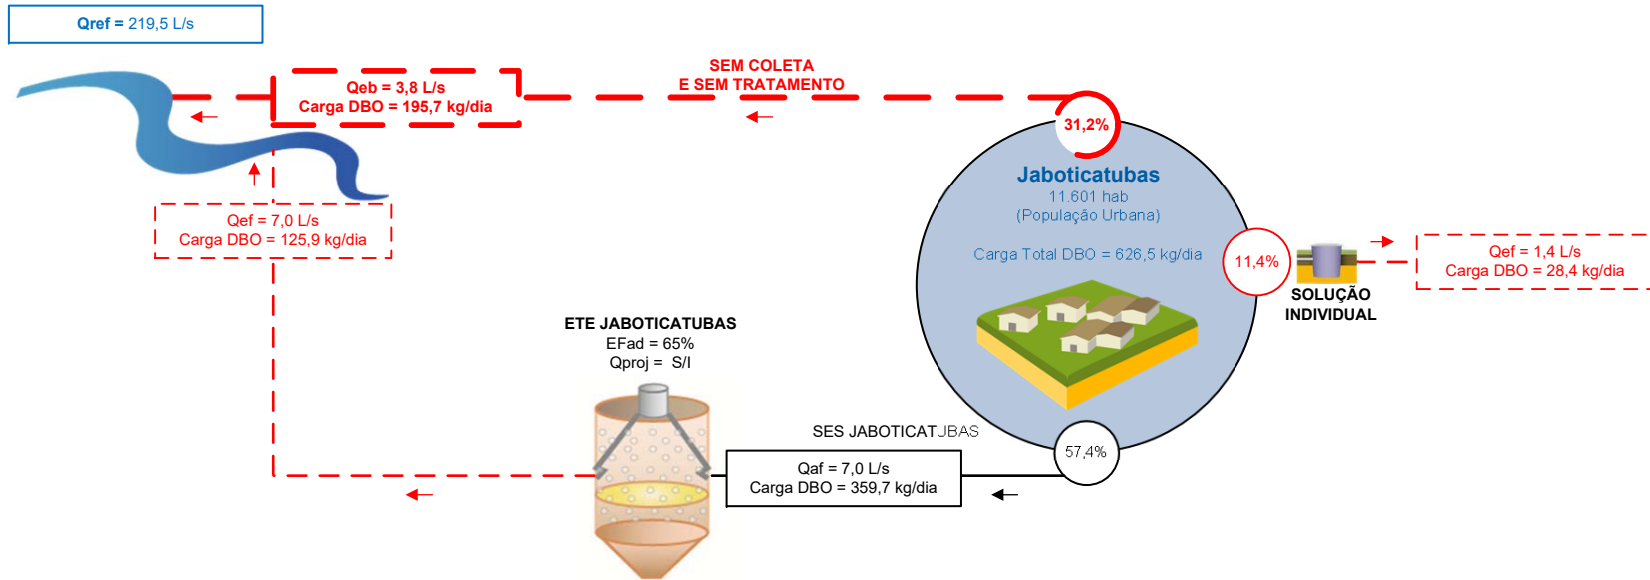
Qref = 219,5 L/s

Qeb = 3,8 L/s
Carga DBO = 195,7 kg/dia

SEM COLETA
E SEM TRATAMENTO

31,2%

Jaboticatubas
11.601 hab
(População Urbana)

Carga Total DBO = 626,5 kg/dia

11,4%

SOLUÇÃO
INDIVIDUAL

Qef = 1,4 L/s
Carga DBO = 28,4 kg/dia

Qef = 7,0 L/s
Carga DBO = 125,9 kg/dia

ETE JABOTICATUBAS
EFad = 65%
Qproj = S/I

SES JABOTICATJBAS

57,4%

Qaf = 7,0 L/s
Carga DBO = 359,7 kg/dia